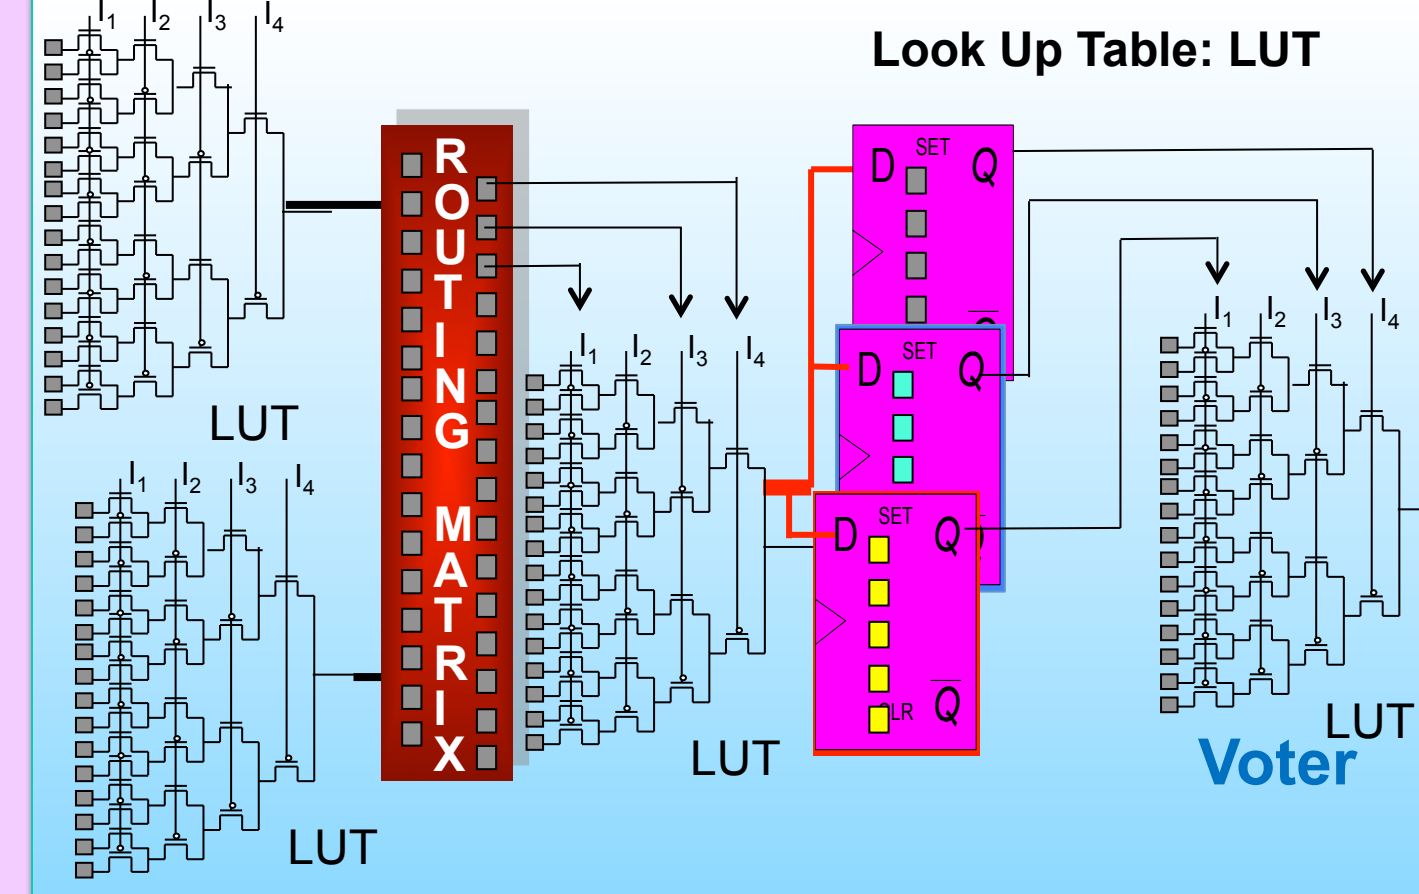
Look Up Table: LUT

$I_1$ $I_2$ $I_3$ $I_4$

LUT

$I_1$ $I_2$ $I_3$ $I_4$

LUT

ROUTING MATRIX

$I_1$ $I_2$ $I_3$ $I_4$

LUT

D SET Q

$\overline{Q}$

D SET Q

D SET Q

CLR $\overline{Q}$

$I_1$ $I_2$ $I_3$ $I_4$

LUT

Voter